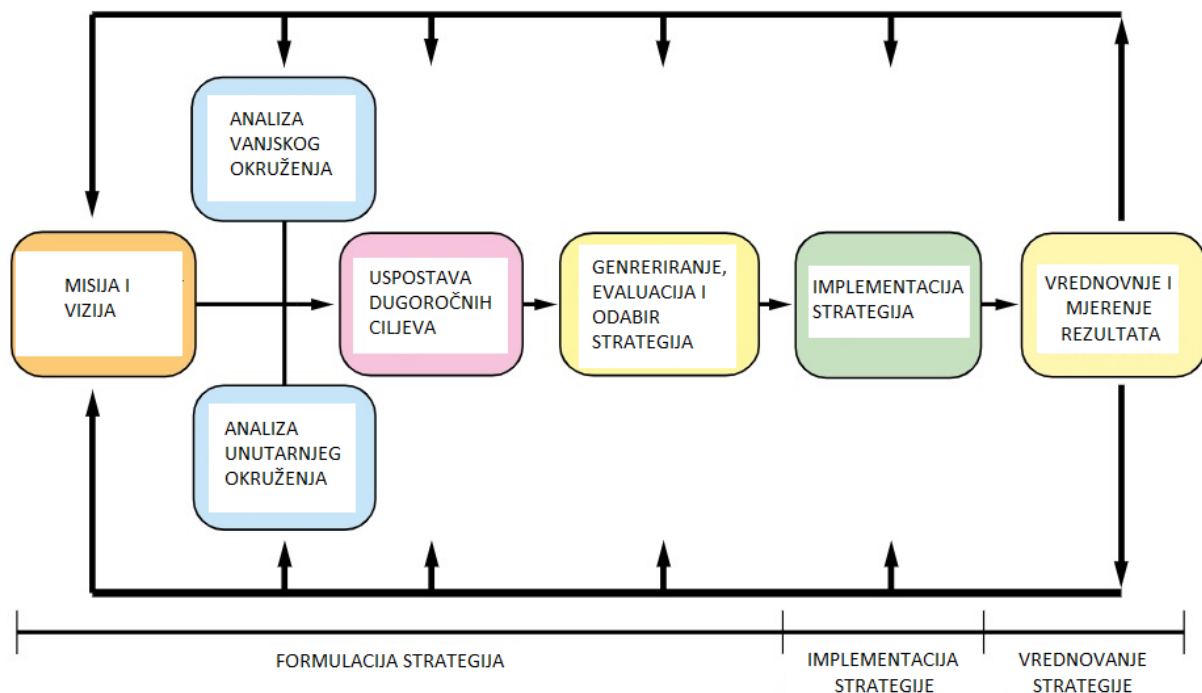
ANALIZA VANJSKOG OKRUŽENJA

MISIJA I VIZIJA

USPOSTAVA DUGOROČNIH CILJEVA

GENRERIRANJE, EVALUACIJA I ODABIR STRATEGIJA

IMPLEMENTACIJA STRATEGIJA

VREDNOVNJE I MJERENJE REZULTATA

ANALIZA UNUTARNJEG OKRUŽENJA

FORMULACIJA STRATEGIJA

IMPLEMENTACIJA STRATEGIJE

VREDNOVANJE STRATEGIJE